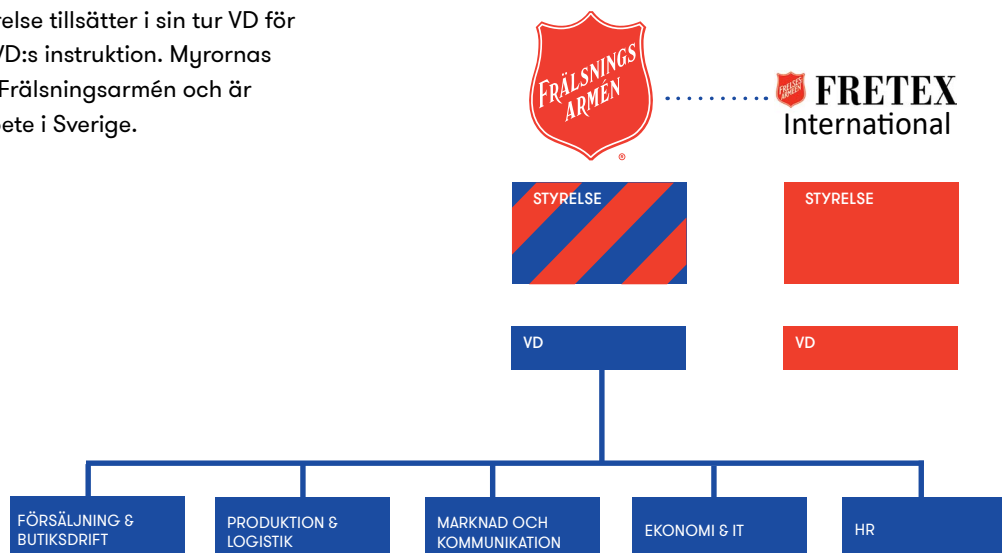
relse tillsätter i sin tur VD för VD:s instruktion. Myrornas Frälsningsarmén och är ete i Sverige.

FRÄLSNINGS ARMEN

®

FRETEX International

STYRELSE

STYRELSE

VD

VD

FÖRSÄLJNING & BUTIKSDRIFT

PRODUKTION & LOGISTIK

MARKNAD OCH KOMMUNIKATION

EKONOMI & IT

HR